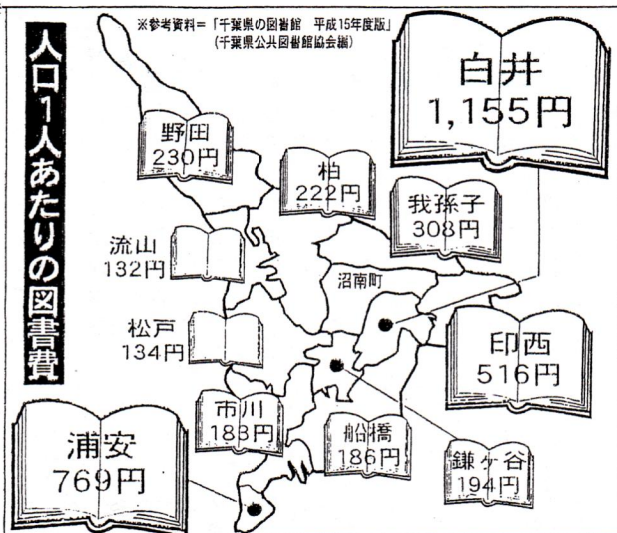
※参考資料＝「千葉県の図書館　平成15年度版」
(千葉県公共図書館協会編)

人口1人あたりの図書費

白井
1,155円

野田
230円

柏
222円

我孫子
308円

流山
132円

沼南町

松戸
134円

印西
516円

市川
183円

船橋
186円

浦安
769円

鎌ヶ谷
194円